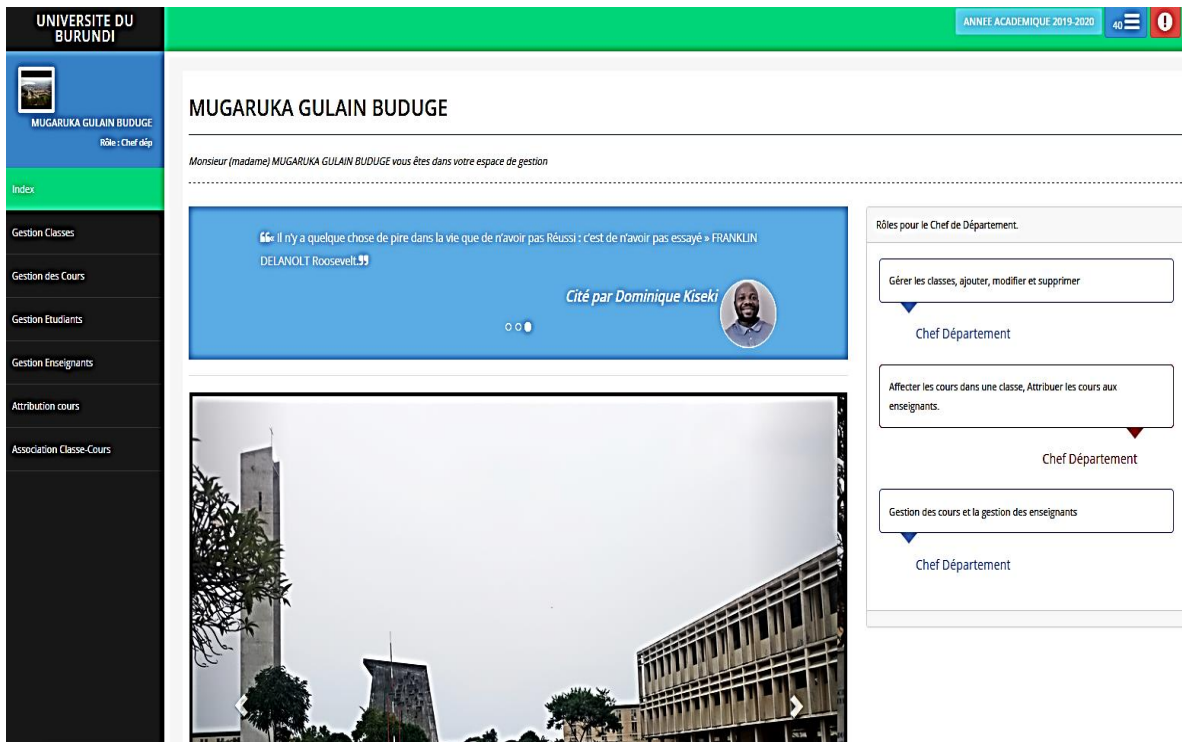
UNIVERSITE DU BURUNDI

ANNEE ACADEMIQUE 2019-2020

40

MUGARUKA GULAIN BUDUGE

Rôle : Chef dép

Index

Gestion Classes

Gestion des Cours

Gestion Etudiants

Gestion Enseignants

Attribution cours

Association Classe-Cours

MUGARUKA GULAIN BUDUGE

Monsieur (madame) MUGARUKA GULAIN BUDUGE vous êtes dans votre espace de gestion

« Il n'y a quelque chose de pire dans la vie que de n'avoir pas Réussi : c'est de n'avoir pas essayé » FRANKLIN DELANOLT Roosevelt.

Cité par Dominique Kiseki

Rôles pour le Chef de Département.

Gérer les classes, ajouter, modifier et supprimer

Chef Département

Affecter les cours dans une classe, Attribuer les cours aux enseignants.

Chef Département

Gestion des cours et la gestion des enseignants

Chef Département